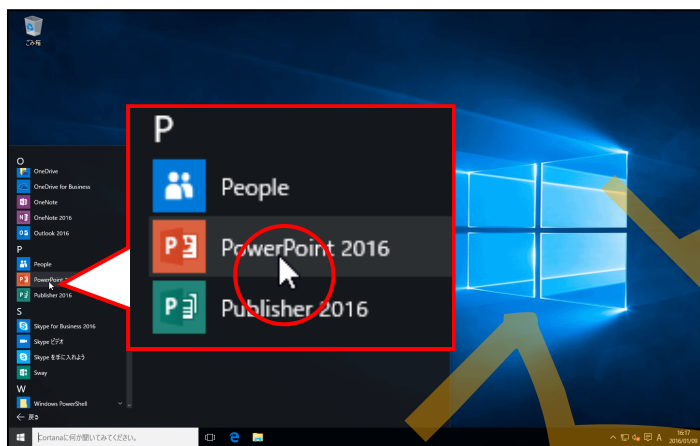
ごみ箱

O
OneDrive
OneDrive for Business
OneNote
OneNote 2016
Outlook 2016
P
People
PowerPoint 2016
Publisher 2016
S
Skype for Business 2016
Skype ビデオ
Skype を手に入れよう
Sway
W
Windows PowerShell
← 戻る

P
People
PowerPoint 2016
Publisher 2016

Cortanaに何か聞いてみてください。

16:17
2016/01/09